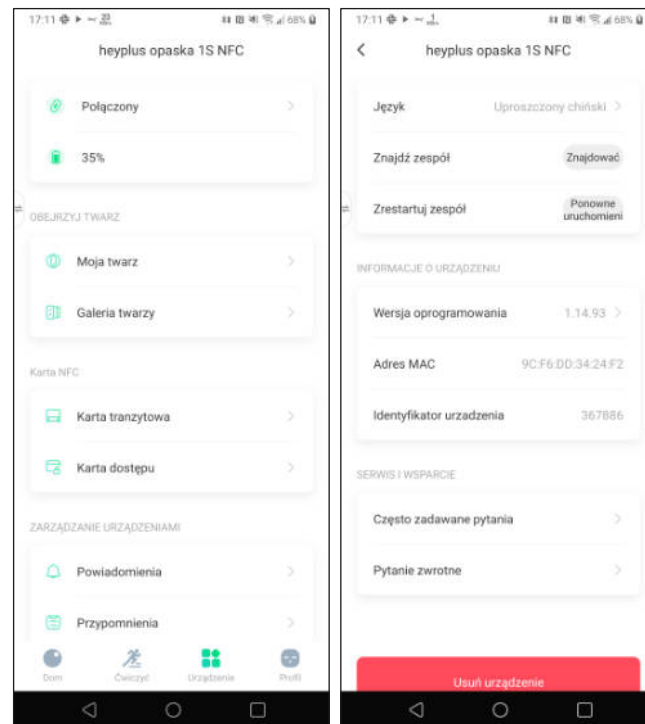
17:11 68%

heyplus opaska 1S NFC

Połączony

35%

OBEJRZYJ TWARZ

Moja twarz

Galeria twarzy

Karta NFC

Karta tranzytowa

Karta dostępu

ZARZĄDZANIE URZĄDZENIAMI

Powiadomienia

Przypomnienia

Dom

Ćwiczyć

Urządzenie

Profil

17:11 68%

heyplus opaska 1S NFC

Język

Uproszczony chiński

Znajdź zespół

Znajdować

Zrestartuj zespół

Ponowne uruchomieni

INFORMACJE O URZĄDZENIU

Wersja oprogramowania

1.14.93

Adres MAC

9C:F6:DD:34:24:F2

Identyfikator urzadzenia

367886

SERWIS I WSPARCIE

Często zadawane pytania

Pytanie zwrotne

Usuń urządzenie